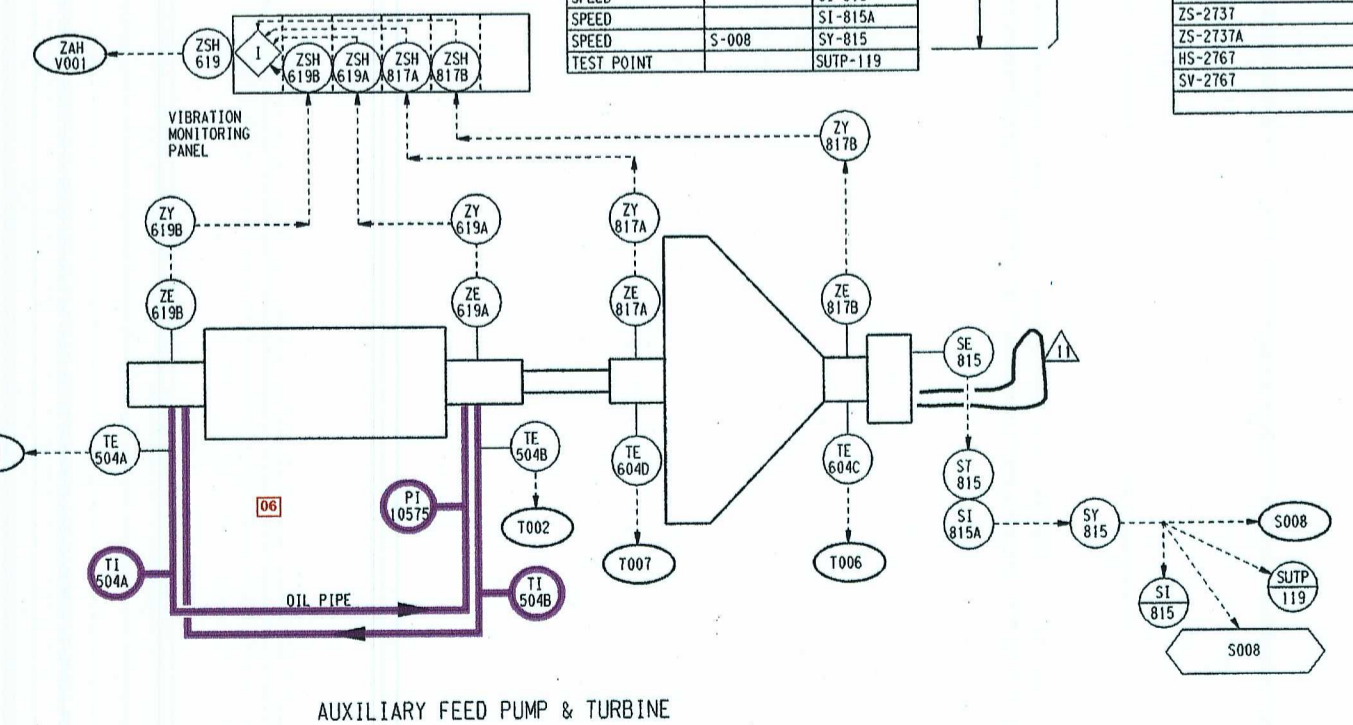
| SPEED | | SI-815 |
|---|---|---|
| SPEED | | SI-815A |
| SPEED | S-008 | SY-815 |
| TEST POINT | | SUTP-119 |

| ZS-2737 |
|---|
| ZS-2737A |
| HS-2767 |
| SV-2767 |

ZAH V001

ZSH 619

I

ZSH 619B

ZSH 619A

ZSH 817A

ZSH 817B

VIBRATION MONITORING PANEL

ZY 817B

ZY 619B

ZY 619A

ZY 817A

ZE 619B

ZE 619A

ZE 817A

ZE 817B

SE 815

11

TE 504A

TE 504B

TE 604D

TE 604C

ST 815

06

PI 10575

T002

T007

T006

SI 815A

SY 815

S008

TI 504A

TI 504B

OIL PIPE

SI 815

SUTP 119

S008

AUXILIARY FEED PUMP & TURBINE